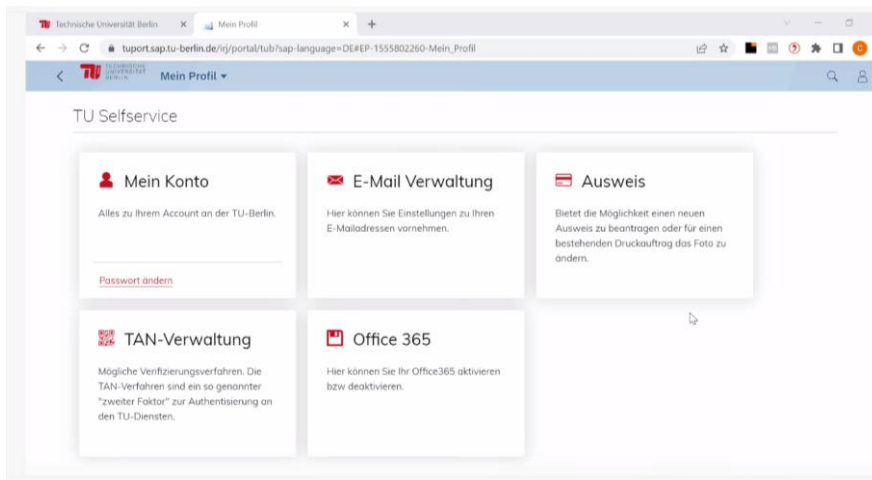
Technische Universität Berlin ×
Mein Profil ×
+

tuport.sap.tu-berlin.de/irj/portal/tub?sap-language=DE#EP-1555802260-Mein_Profil

TU TECHNISCHE UNIVERSITÄT BERLIN
Mein Profil ▾

TU Selfservice

Mein Konto

Alles zu Ihrem Account an der TU-Berlin.

Passwort ändern

E-Mail Verwaltung

Hier können Sie Einstellungen zu Ihren E-Mailadressen vornehmen.

Ausweis

Bietet die Möglichkeit einen neuen Ausweis zu beantragen oder für einen bestehenden Druckauftrag das Foto zu ändern.

TAN-Verwaltung

Mögliche Verifizierungsverfahren. Die TAN-Verfahren sind ein so genannter "zweiter Faktor" zur Authentisierung an den TU-Diensten.

Office 365

Hier können Sie Ihr Office365 aktivieren bzw deaktivieren.